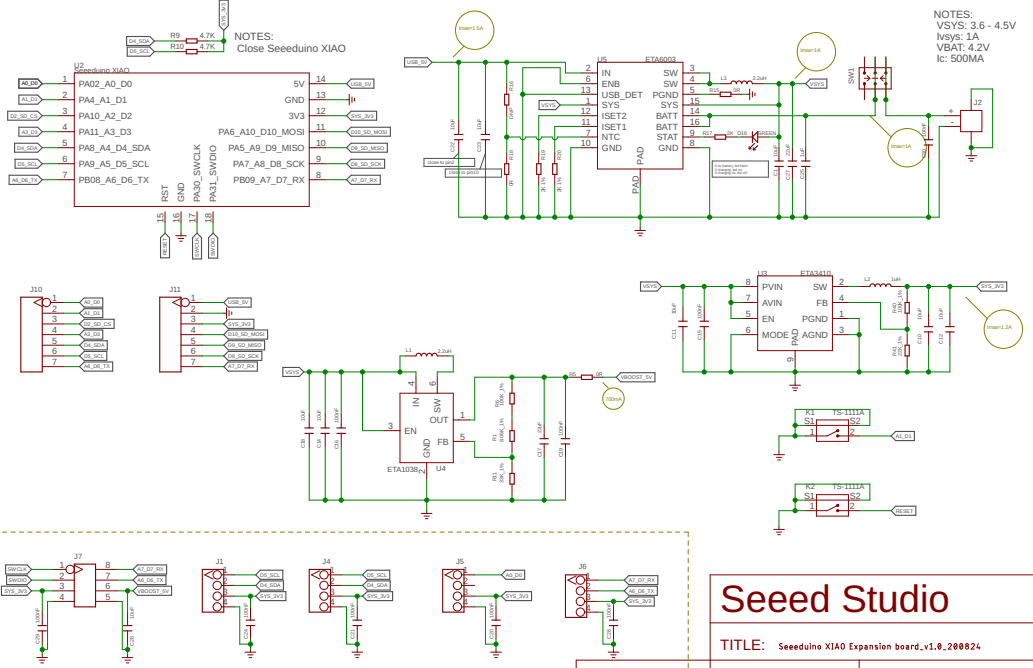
NOTES:
Close Seeeduino XIAO

R9 4.7K
R10 4.7K
D4_SDA
D5_SCL
SYS_3V3

U2
Seeeduino XIAO

| | | | |
|---|---|---|---|
| A0_D0 | 1 PA02_A0_D0 | 5V 14 | USB_5V |
| A1_D1 | 2 PA4_A1_D1 | GND 13 | |
| D2_SD_CS | 3 PA10_A2_D2 | 3V3 12 | SYS_3V3 |
| A3_D3 | 4 PA11_A3_D3 | PA6_A10_D10_MOSI 11 | D10_SD_MOSI |
| D4_SDA | 5 PA8_A4_D4_SDA | PA5_A9_D9_MISO 10 | D9_SD_MISO |
| D5_SCL | 6 PA9_A5_D5_SCL | PA7_A8_D8_SCK 9 | D8_SD_SCK |
| A6_D6_TX | 7 PB08_A6_D6_TX | PB09_A7_D7_RX 8 | A7_D7_RX |

RST GND PA30_SWCLK PA31_SWDIO
15 16 17 18
RESET SWCLK SWDIO

Imax=1.5A
USB_5V
U5 ETA6003
2 IN SW 3
6 ENB SW 4
13 USB_DET PGND 5
1 SYS SYS 15
12 ISET2 BATT 14
11 ISET1 BATT 16
7 NTC STAT 9
10 GND GND 8
PAD
VSYS
L3 2.2uH
R15 0R
R17 2K D16 GREEN
Imax=1A
VSYS
close to pin2
close to pin10

NOTES:
VSYS: 3.6 - 4.5V
Ivsys: 1A
VBAT: 4.2V
Ic: 500MA
SW1
J2
Imax=1A

J10
1 A0_D0
2 A1_D1
3 D2_SD_CS
4 A3_D3
5 D4_SDA
6 D5_SCL
7 A6_D6_TX

J11
1 USB_5V
2
3 SYS_3V3
4 D10_SD_MOSI
5 D9_SD_MISO
6 D8_SD_SCK
7 A7_D7_RX

U3 ETA3410
VSYS
8 PVIN SW 2
7 AVIN FB 4
EN PGND 1
6 MODE AGND 3
PAD 9
L2 1uH
SYS_3V3
Imax=1.2A

VSYS
L1 2.2uH
4 6
IN SW
3 EN OUT 1
FB 5
GND
U4
ETA1038
2
R5 0R
VBOOST_5V
700mA

K1 TS-1111A
S1 S2
A1_D1
K2 TS-1111A
S1 S2
RESET

J7
SWCLK 1 8 A7_D7_RX
SWDIO 2 7 A6_D6_TX
SYS_3V3 3 6 VBOOST_5V
4 5

J1
D5_SCL
D4_SDA
SYS_3V3

J4
D5_SCL
D4_SDA
SYS_3V3

J5
A0_D0
SYS_3V3

J6
A7_D7_RX
A6_D6_TX
SYS_3V3

Seeed Studio
TITLE: Seeeduino XIAO Expansion board_v1.0_200824